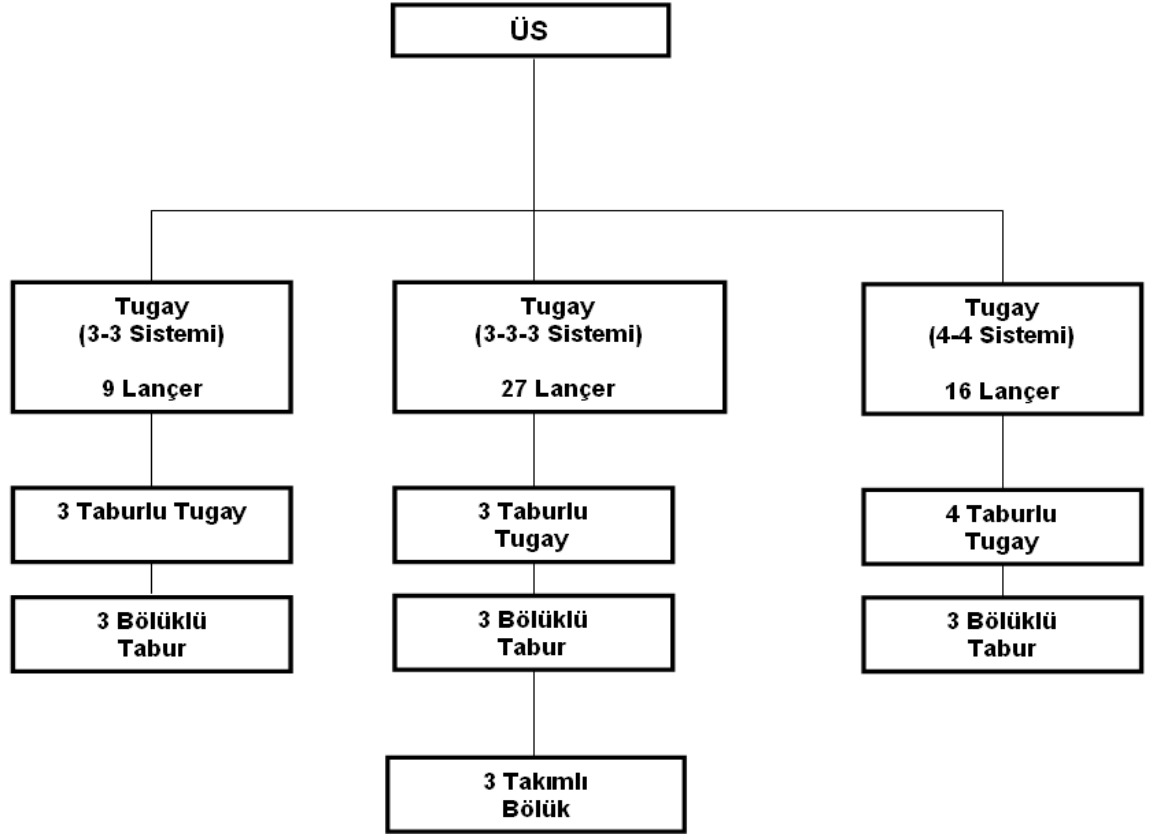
ÜS

Tugay
(3-3 Sistemi)

9 Lançer

3 Taburlu Tugay

3 Bölüklü
Tabur

Tugay
(3-3-3 Sistemi)

27 Lançer

3 Taburlu
Tugay

3 Bölüklü
Tabur

3 Takımlı
Bölük

Tugay
(4-4 Sistemi)

16 Lançer

4 Taburlu
Tugay

3 Bölüklü
Tabur